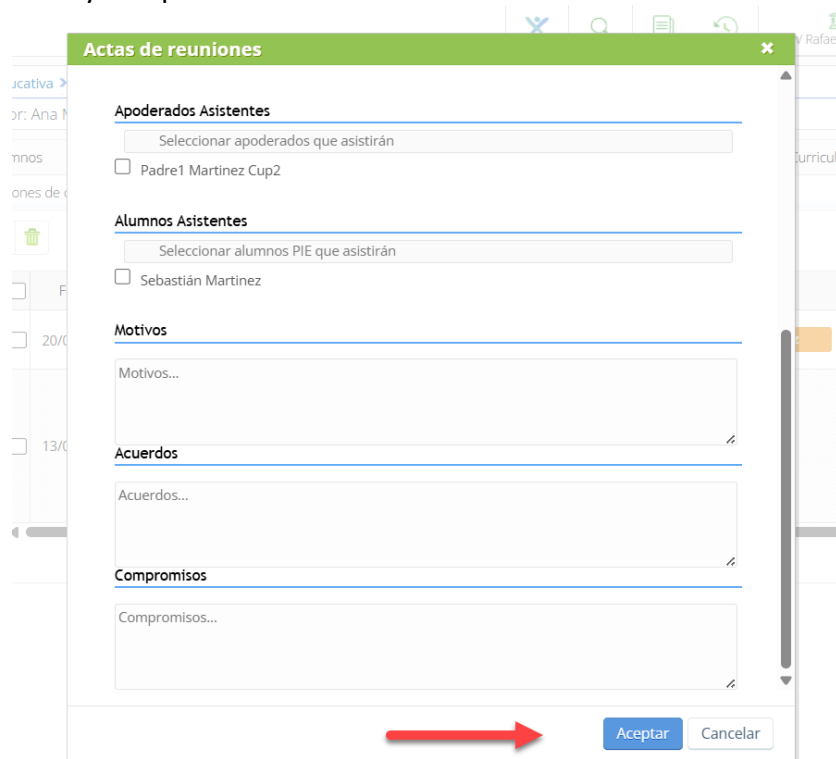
Actas de reuniones

Apoderados Asistentes

Seleccionar apoderados que asistirán

Padre1 Martinez Cup2

Alumnos Asistentes

Seleccionar alumnos PIE que asistirán

Sebastián Martinez

Motivos

Motivos...

Acuerdos

Acuerdos...

Compromisos

Compromisos...

Aceptar Cancelar

ucativa >
or: Ana M
mnos
ones de c
20/0
13/0
Rafae
Curricul
F